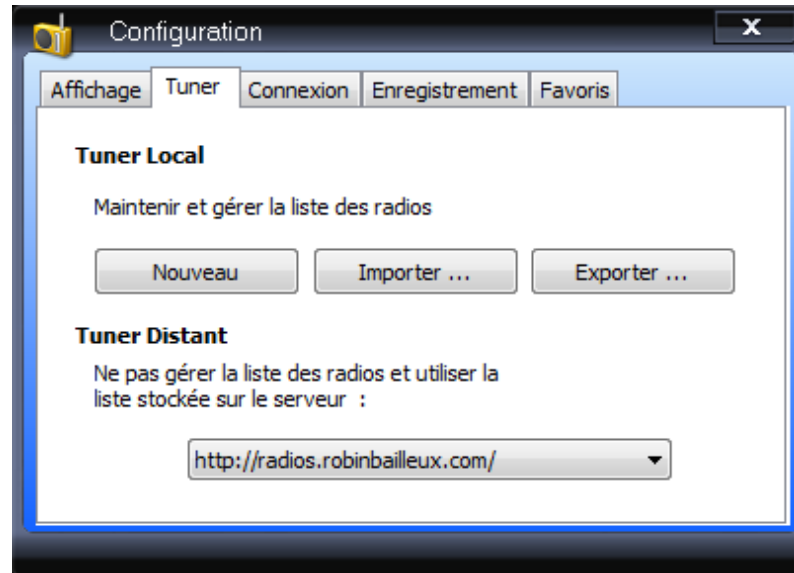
Configuration

Affichage | Tuner | Connexion | Enregistrement | Favoris

Tuner Local

Maintenir et gérer la liste des radios

Nouveau

Importer ...

Exporter ...

Tuner Distant

Ne pas gérer la liste des radios et utiliser la liste stockée sur le serveur :

http://radios.robinbailleux.com/